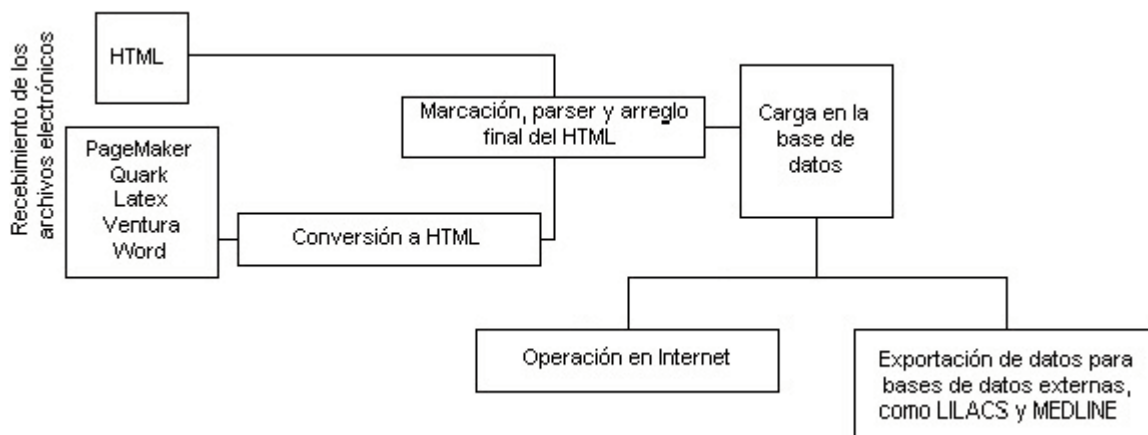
Recebimiento de los archivos electrónicos

HTML

PageMaker
Quark
Latex
Ventura
Word

Marcación, parser y arreglo final del HTML

Conversión a HTML

Carga en la base de datos

Operación en Internet

Exportación de datos para bases de datos externas, como LILACS y MEDLINE